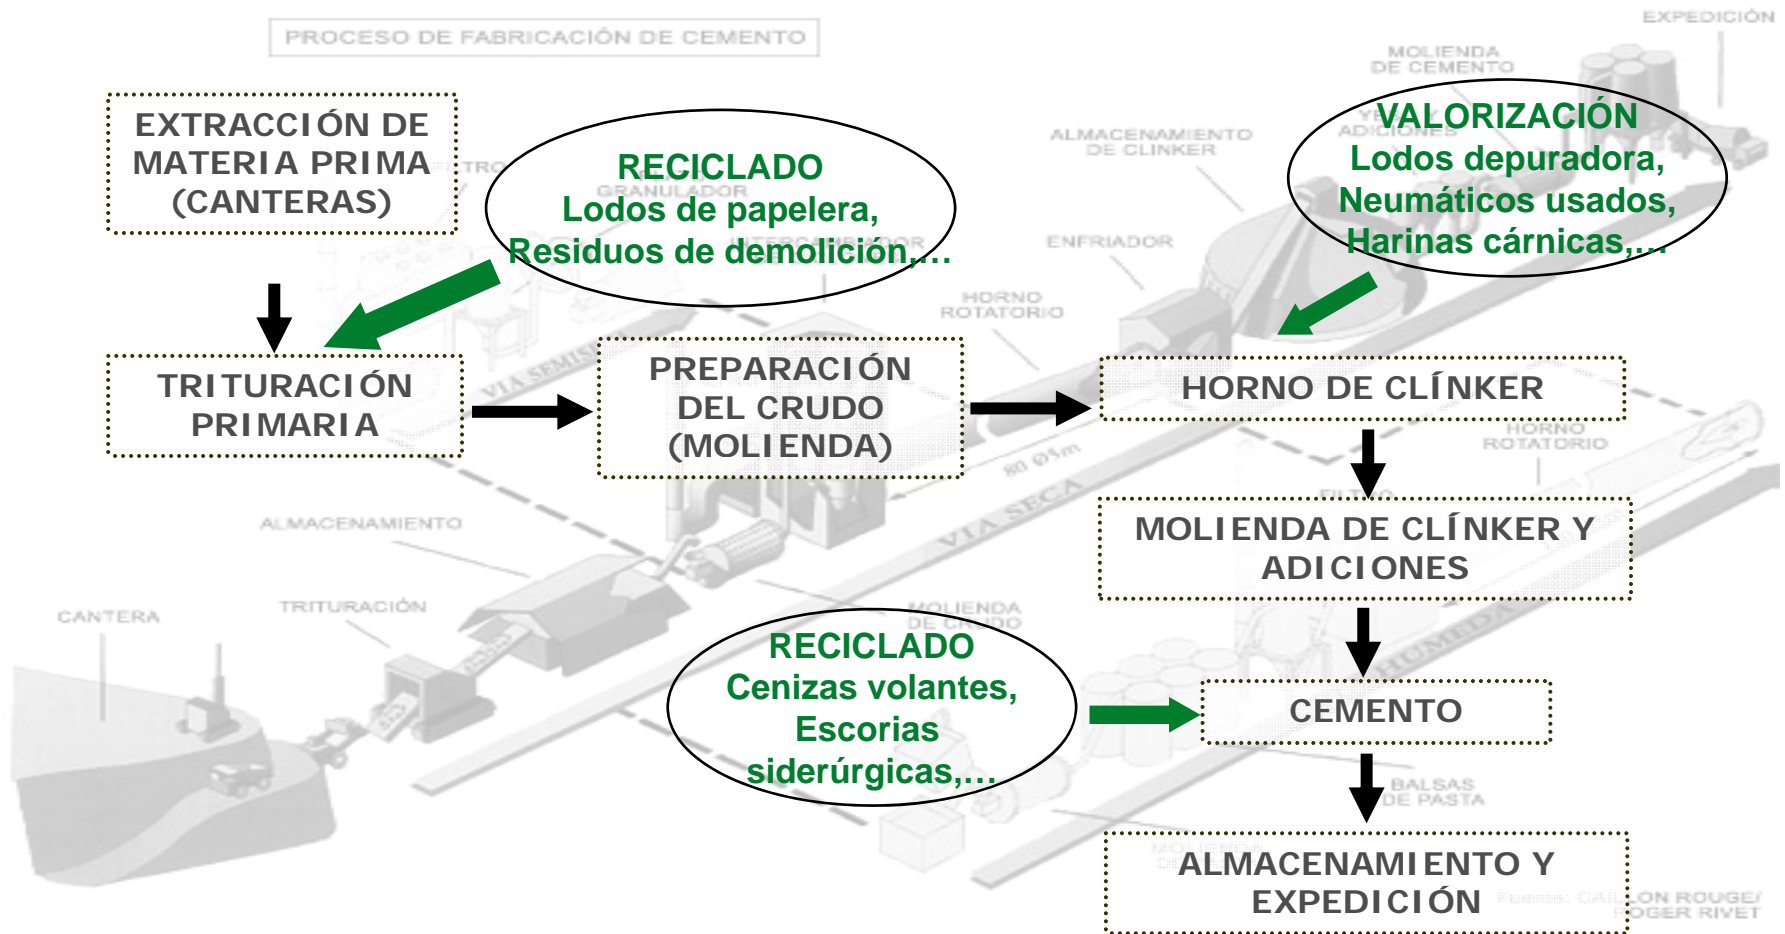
PROCESO DE FABRICACIÓN DE CEMENTO

EXPEDICIÓN

MOLIENDA DE CEMENTO

EXTRACCIÓN DE MATERIA PRIMA (CANTERAS)

RECICLADO
Lodos de papelera,
Residuos de demolición,…

ALMACENAMIENTO DE CLINKER

VALORIZACIÓN
Lodos depuradora,
Neumáticos usados,
Harinas cárnicas,…

ENFRIADOR

HORNO ROTATORIO

TRITURACIÓN PRIMARIA

PREPARACIÓN DEL CRUDO (MOLIENDA)

HORNO DE CLÍNKER

HORNO ROTATORIO

VIA SECA

MOLIENDA DE CLÍNKER Y ADICIONES

ALMACENAMIENTO

CANTERA

TRITURACIÓN

MOLIENDA DE CRUDO

RECICLADO
Cenizas volantes,
Escorias siderúrgicas,…

CEMENTO

BALSAS DE PASTA

ALMACENAMIENTO Y EXPEDICIÓN

Fuente: CAILLON ROUGE/ ROGER RIVET